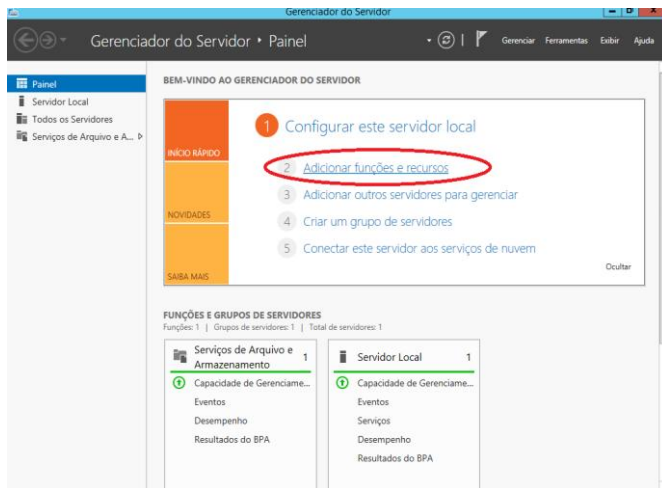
Gerenciador do Servidor

Gerenciador do Servidor • Painel

Gerenciar Ferramentas Exibir Ajuda

Painel
Servidor Local
Todos os Servidores
Serviços de Arquivo e A...

BEM-VINDO AO GERENCIADOR DO SERVIDOR

INÍCIO RÁPIDO

NOVIDADES

SAIBA MAIS

1 Configurar este servidor local

2 Adicionar funções e recursos

3 Adicionar outros servidores para gerenciar

4 Criar um grupo de servidores

5 Conectar este servidor aos serviços de nuvem

Ocultar

FUNÇÕES E GRUPOS DE SERVIDORES
Funções: 1 | Grupos de servidores: 1 | Total de servidores: 1

Serviços de Arquivo e Armazenamento 1
Capacidade de Gerenciame...
Eventos
Desempenho
Resultados do BPA

Servidor Local 1
Capacidade de Gerenciame...
Eventos
Serviços
Desempenho
Resultados do BPA